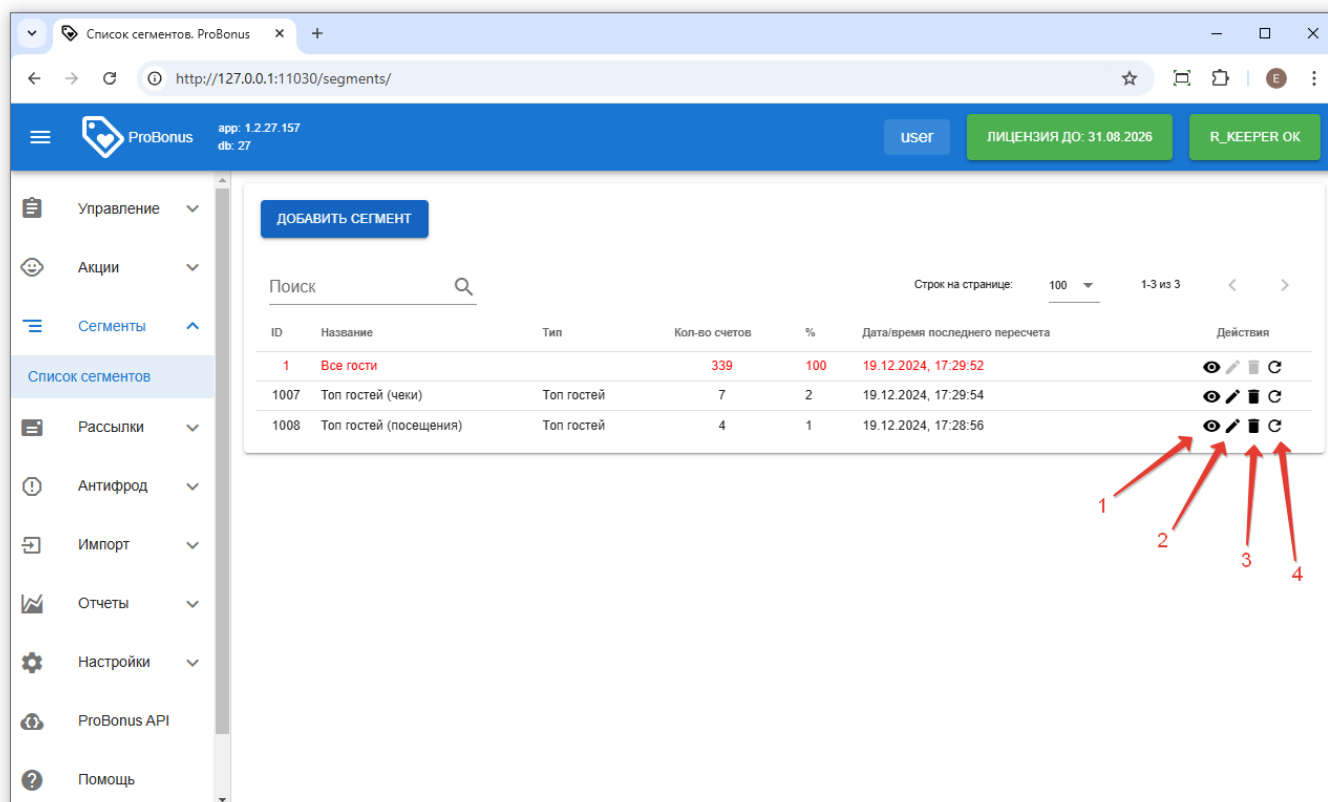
Список сегментов. ProBonus

http://127.0.0.1:11030/segments/

E

ProBonus

app: 1.2.27.157
db: 27

user

ЛИЦЕНЗИЯ ДО: 31.08.2026

R_KEEPER OK

Управление

Акции

Сегменты

Список сегментов

Рассылки

Антифрод

Импорт

Отчеты

Настройки

ProBonus API

Помощь

ДОБАВИТЬ СЕГМЕНТ

Поиск

Строк на странице: 100

1-3 из 3

| ID | Название | Тип | Кол-во счетов | % | Дата/время последнего пересчета | Действия |
|---|---|---|---|---|---|---|
| 1 | Все гости | | 339 | 100 | 19.12.2024, 17:29:52 | |
| 1007 | Топ гостей (чеки) | Топ гостей | 7 | 2 | 19.12.2024, 17:29:54 | |
| 1008 | Топ гостей (посещения) | Топ гостей | 4 | 1 | 19.12.2024, 17:28:56 | |

1

2

3

4